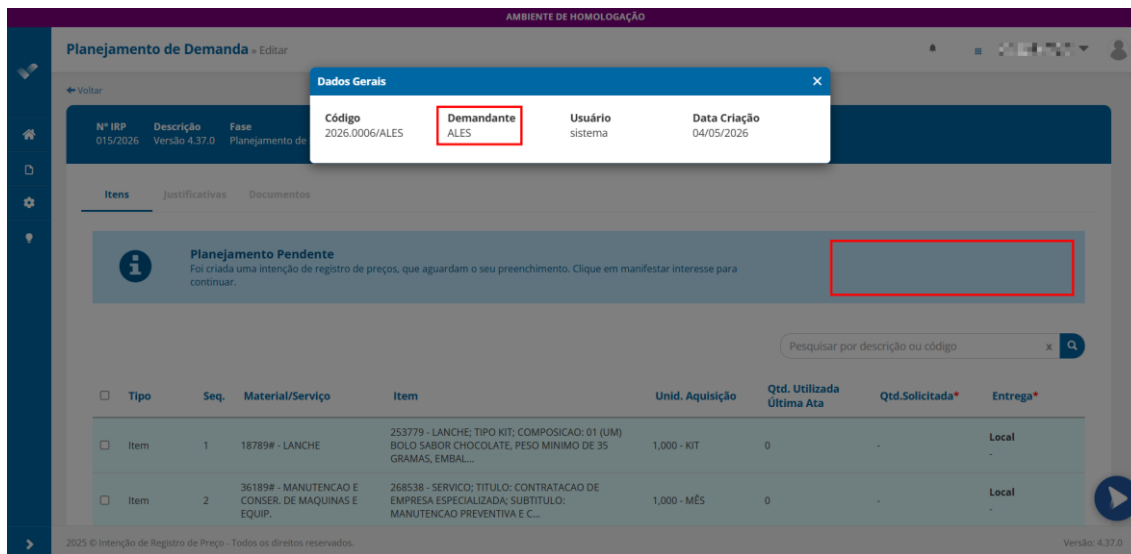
AMBIENTE DE HOMOLOGAÇÃO

Planejamento de Demanda » Editar

← Voltar

Nº IRP 015/2026
Descrição Versão 4.37.0
Fase Planejamento de

Dados Gerais
×

| Código | Demandante | Usuário | Data Criação |
|---|---|---|---|
| 2026.0006/ALES | ALES | sistema | 04/05/2026 |

Itens Justificativas Documentos

Planejamento Pendente
Foi criada uma intenção de registro de preços, que aguardam o seu preenchimento. Clique em manifestar interesse para continuar.

Pesquisar por descrição ou código

| | Tipo | Seq. | Material/Serviço | Item | Unid. Aquisição | Qtd. Utilizada Última Ata | Qtd.Solicitada* | Entrega* |
|---|---|---|---|---|---|---|---|---|
| | Item | 1 | 18789# - LANCHE | 253779 - LANCHE; TIPO KIT; COMPOSICAO: 01 (UM) BOLO SABOR CHOCOLATE, PESO MINIMO DE 35 GRAMAS, EMBAL... | 1,000 - KIT | 0 | - | Local - |
| | Item | 2 | 36189# - MANUTENCAO E CONSER. DE MAQUINAS E EQUIP. | 268538 - SERVICO; TITULO: CONTRATACAO DE EMPRESA ESPECIALIZADA; SUBTITULO: MANUTENCAO PREVENTIVA E C... | 1,000 - MÊS | 0 | - | Local - |

2025 © Intenção de Registro de Preço - Todos os direitos reservados.
Versão: 4.37.0